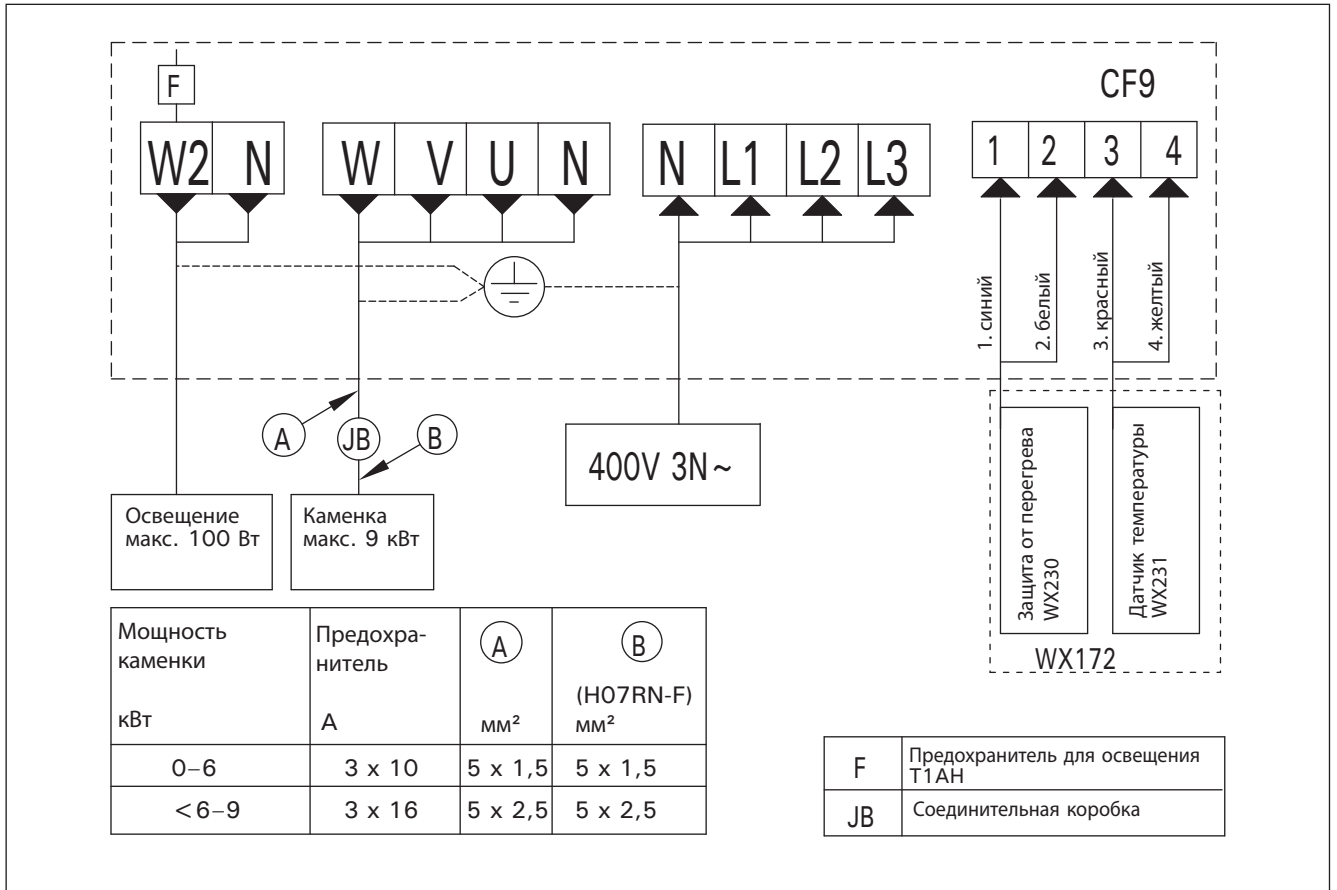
F

CF9

W2 N W V U N N L1 L2 L3 1 2 3 4

1. синий
2. белый
3. красный
4. желтый

A JB B

400V 3N~

Освещение макс. 100 Вт

Каменка макс. 9 кВт

Защита от перегрева WX230

Датчик температуры WX231

WX172

| Мощность каменки кВт | Предохранитель A | A мм² | B (H07RN-F) мм² |
|---|---|---|---|
| 0–6 | 3 x 10 | 5 x 1,5 | 5 x 1,5 |
| <6–9 | 3 x 16 | 5 x 2,5 | 5 x 2,5 |

| F | Предохранитель для освещения T1AH |
|---|---|
| JB | Соединительная коробка |